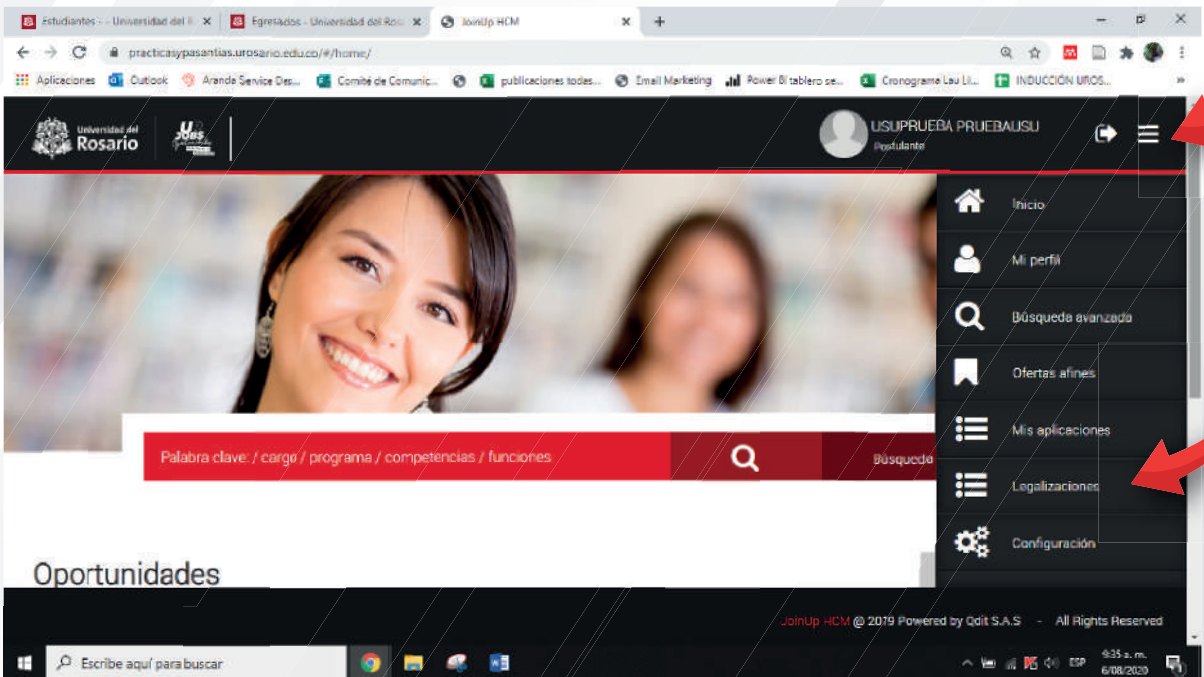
Estudiantes - - Universidad del R ×
Egresados - Universidad del Rosa ×
JoinUp HCM ×
+

practicasypasantias.urosario.edu.co/#/home/

Aplicaciones
Outlook
Aranda Service Des...
Comité de Comunic...
publicaciones todas...
Email Marketing
Power BI tablero se...
Cronograma Lau Li...
INDUCCIÓN UROS...

Universidad del Rosario

USUPRUEBA PRUEBAUSU
Postulante

Inicio
Mi perfil
Búsqueda avanzada
Ofertas afines
Mis aplicaciones
Legalizaciones
Configuración

Palabra clave: / cargo / programa / competencias / funciones

Búsqueda

Oportunidades

JoinUp HCM @ 2019 Powered by Qdit S.A.S - All Rights Reserved

Escribe aquí para buscar

ESP
9:35 a. m.
6/08/2020